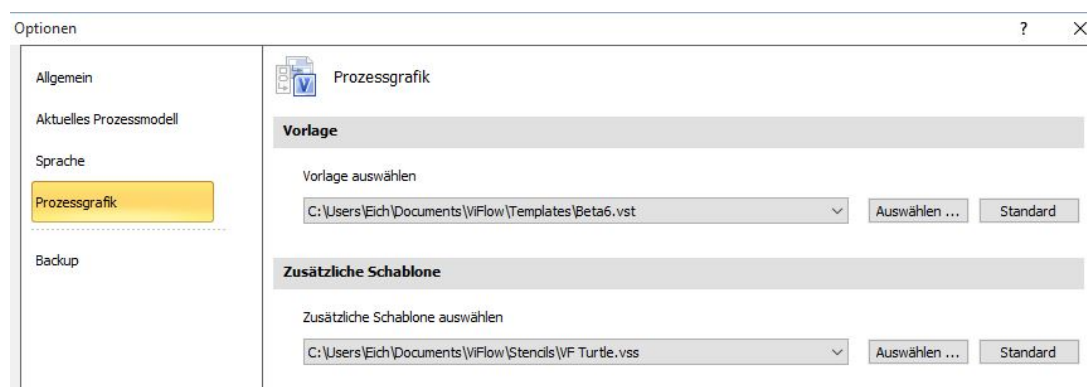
Optionen

?

Allgemein

Aktuelles Prozessmodell

Sprache

Prozessgrafik

Backup

Prozessgrafik

Vorlage

Vorlage auswählen

C:\Users\Eich\Documents\ViFlow\Templates\Beta6.vst

Auswählen ...

Standard

Zusätzliche Schablone

Zusätzliche Schablone auswählen

C:\Users\Eich\Documents\ViFlow\Stencils\VF Turtle.vss

Auswählen ...

Standard